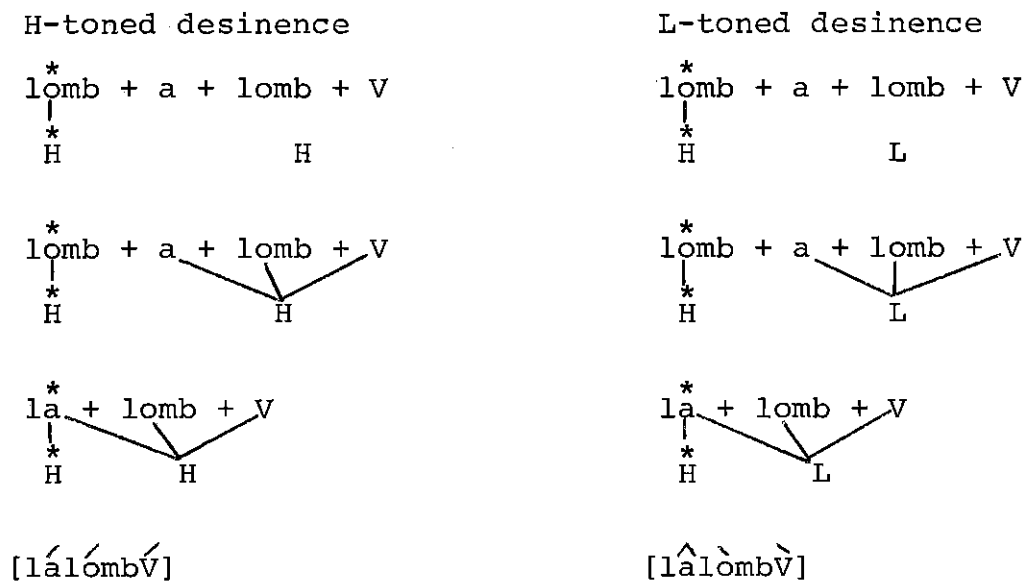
H-toned desinence

$\overset{*}{\text{lomb}}$ + a + lomb + V
$\overset{*}{\text{H}}$ H

$\overset{*}{\text{lomb}}$ + a + lomb + V
$\overset{*}{\text{H}}$ H

$\overset{*}{\text{la}}$ + lomb + V
$\overset{*}{\text{H}}$ H

[lálómbV́]

L-toned desinence

$\overset{*}{\text{lomb}}$ + a + lomb + V
$\overset{*}{\text{H}}$ L

$\overset{*}{\text{lomb}}$ + a + lomb + V
$\overset{*}{\text{H}}$ L

$\overset{*}{\text{la}}$ + lomb + V
$\overset{*}{\text{H}}$ L

[lâlòmbV̀]